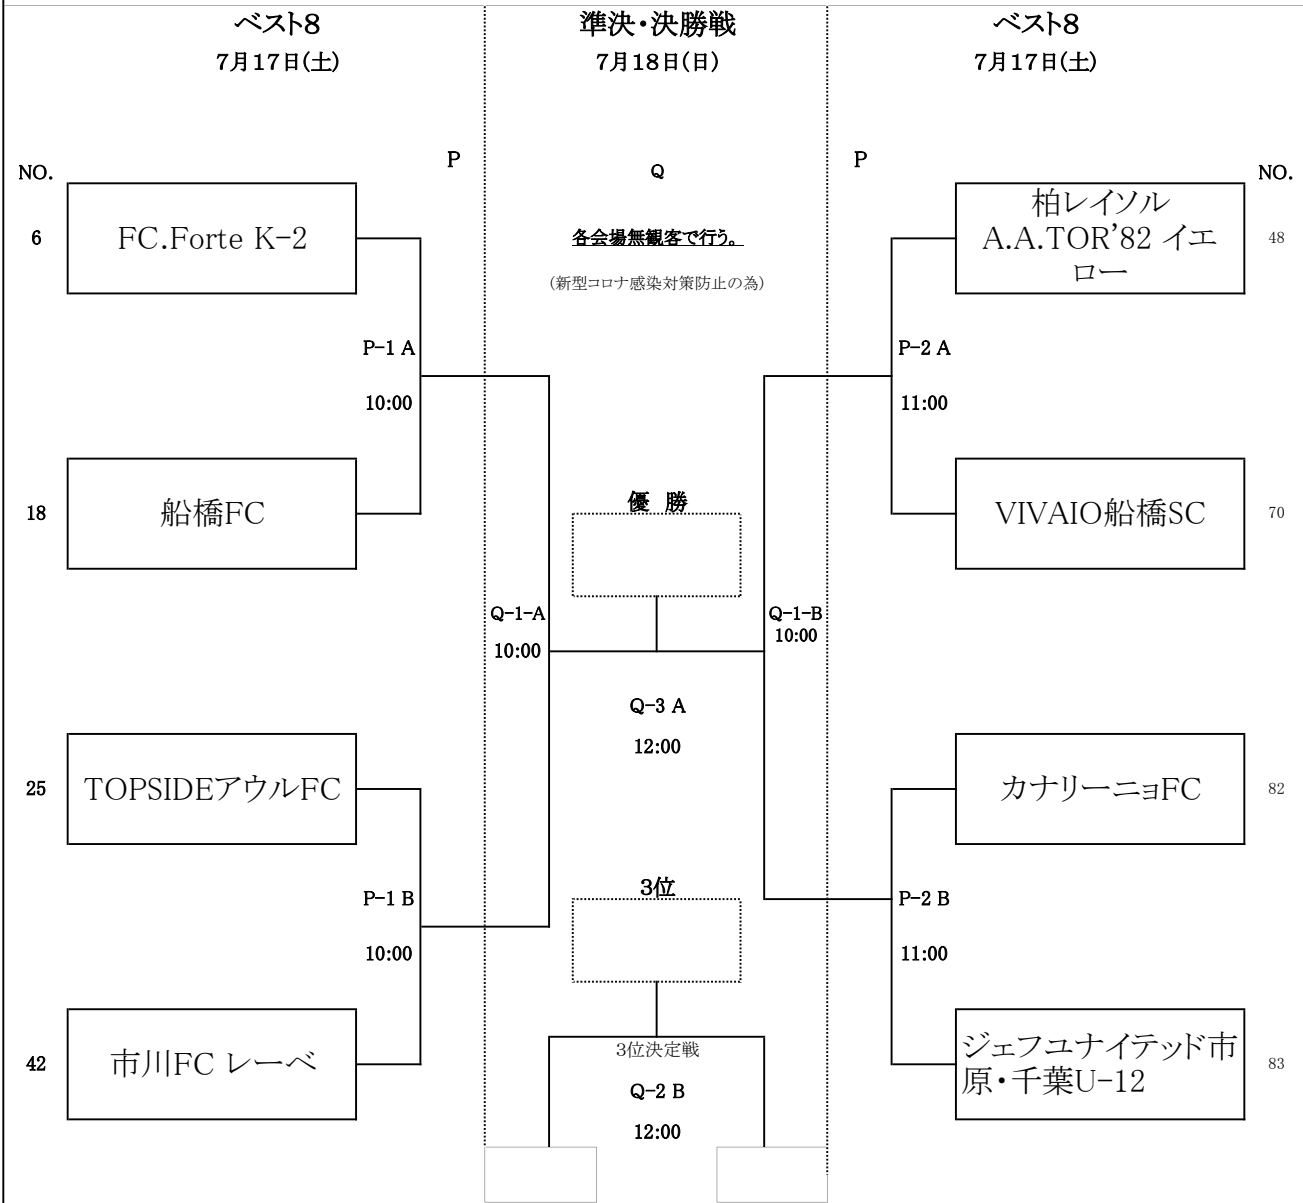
ベスト8
7月17日(土)

準決・決勝戦
7月18日(日)

ベスト8
7月17日(土)

NO.

P

Q

P

NO.

6

FC.Forte K-2

各会場無観客で行う。

(新型コロナ感染対策防止の為)

柏レイソル A.A.TOR'82 イエロー

48

P-1 A

10:00

P-2 A

11:00

18

船橋FC

優　勝

VIVAIO船橋SC

70

Q-1-A

10:00

Q-1-B

10:00

Q-3 A

12:00

25

TOPSIDEアウルFC

カナリーニョFC

82

3位

P-1 B

10:00

P-2 B

11:00

42

市川FC レーベ

3位決定戦

Q-2 B

12:00

ジェフユナイテッド市原・千葉U-12

83